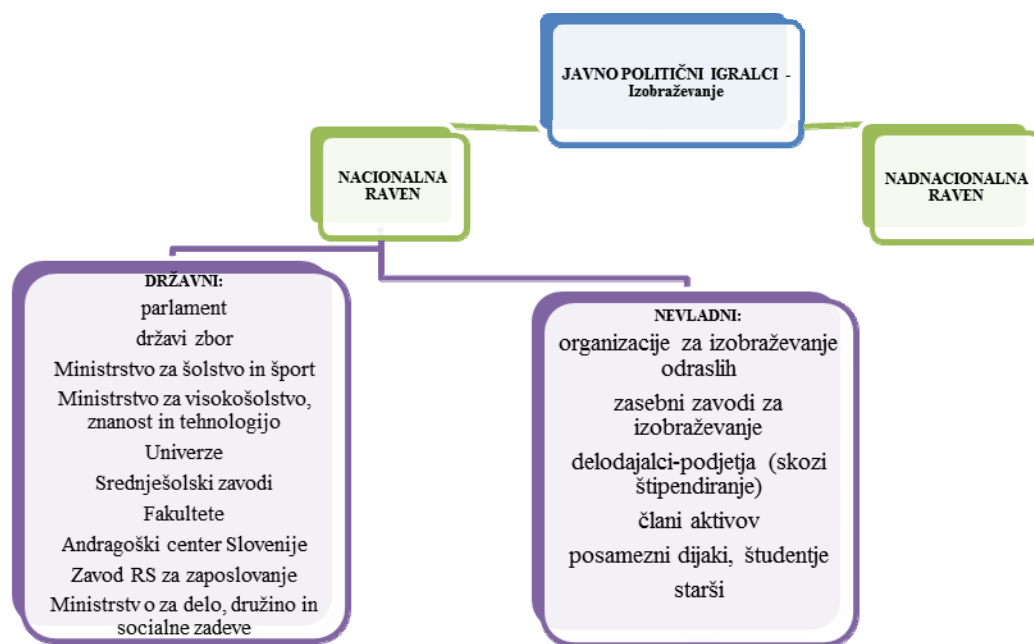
JAVNO POLITIČNI IGRALCI - Izobraževanje

NACIONALNA RAVEN

NADNACIONALNA RAVEN

DRŽAVNI:
parlament
državi zbor
Ministrstvo za šolstvo in šport
Ministrstvo za visokošolstvo, znanost in tehnologijo
Univerze
Srednješolski zavodi
Fakultete
Andragoški center Slovenije
Zavod RS za zaposlovanje
Ministrstv o za delo, družino in socialne zadeve

NEVLADNI:
organizacije za izobraževanje odraslih
zasebni zavodi za izobraževanje
delodajalci-podjetja (skozi štipendiranje)
člani aktivov
posamezni dijaki, študentje
starši